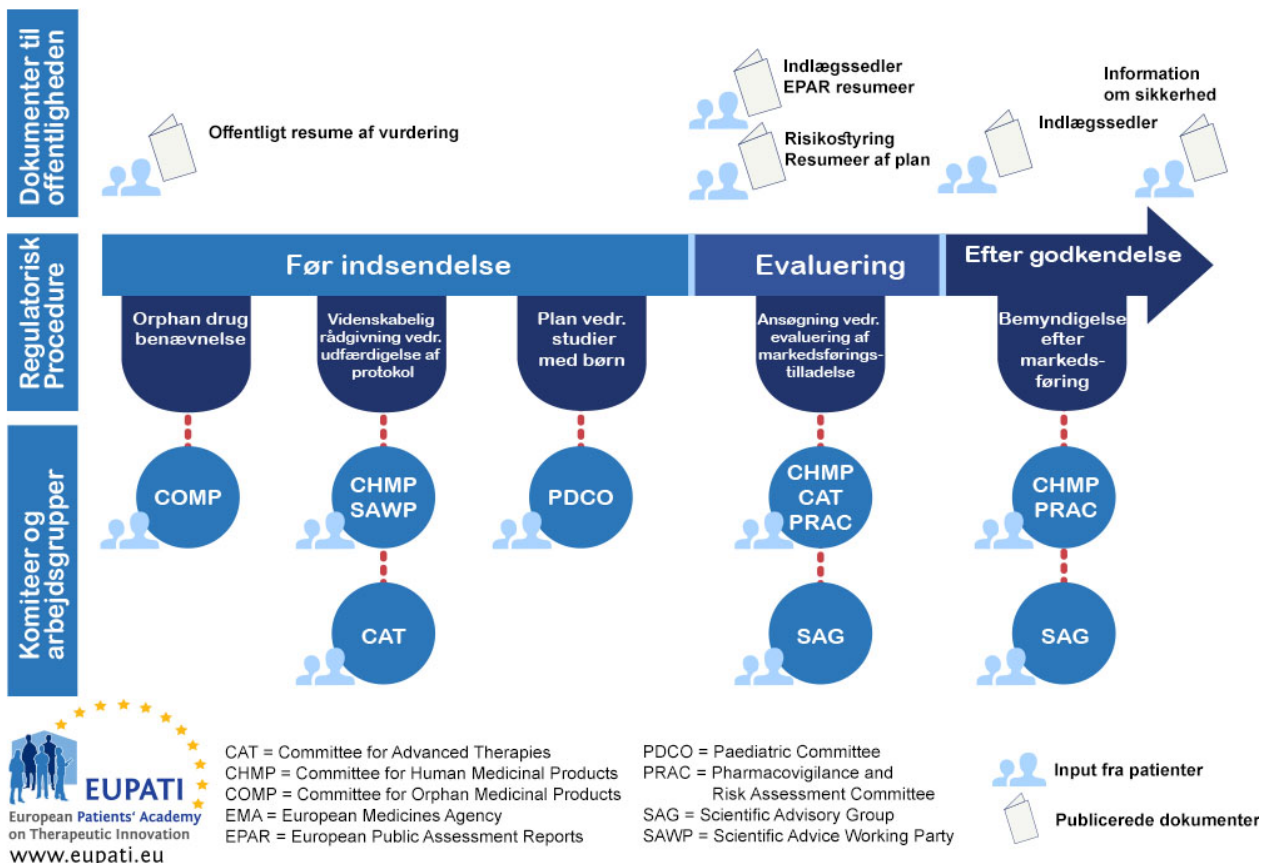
Dokumenter til offentligheden

Offentligt resume af vurdering

Indlægssedler
EPAR resumeer

Risikostyring
Resumeer af plan

Indlægssedler

Information om sikkerhed

Regulatorisk Procedure

Før indsendelse

Evaluering

Efter godkendelse

Orphan drug benævnelse

Videnskabelig rådgivning vedr. udfærdigelse af protokol

Plan vedr. studier med børn

Ansøgning vedr. evaluering af markedsføringstilladelse

Bemyndigelse efter markedsføring

Komiteer og arbejdsgrupper

COMP

CHMP
SAWP

CAT

PDCO

CHMP
CAT
PRAC

SAG

CHMP
PRAC

SAG

EUPATI
European Patients' Academy on Therapeutic Innovation
www.eupati.eu

CAT = Committee for Advanced Therapies
CHMP = Committee for Human Medicinal Products
COMP = Committee for Orphan Medicinal Products
EMA = European Medicines Agency
EPAR = European Public Assessment Reports

PDCO = Paediatric Committee
PRAC = Pharmacovigilance and Risk Assessment Committee
SAG = Scientific Advisory Group
SAWP = Scientific Advice Working Party

Input fra patienter

Publicerede dokumenter